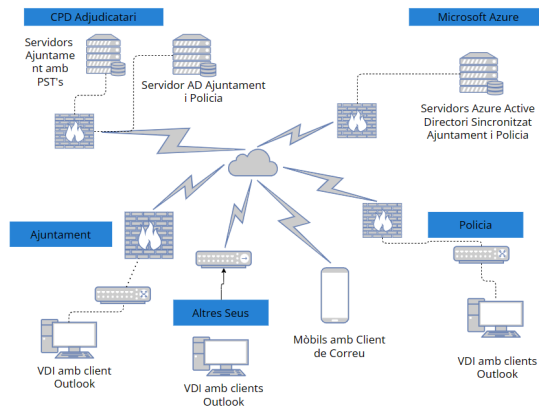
CPD Adjudicatari

Microsoft Azure

Servidors Ajuntament amb PST's

Servidor AD Ajuntament i Policia

Servidors Azure Active Directori Sincronitzat Ajuntament i Policia

Ajuntament

Policia

Altres Seus

Mòbils amb Client de Correu

VDI amb client Outlook

VDI amb clients Outlook

VDI amb clients Outlook